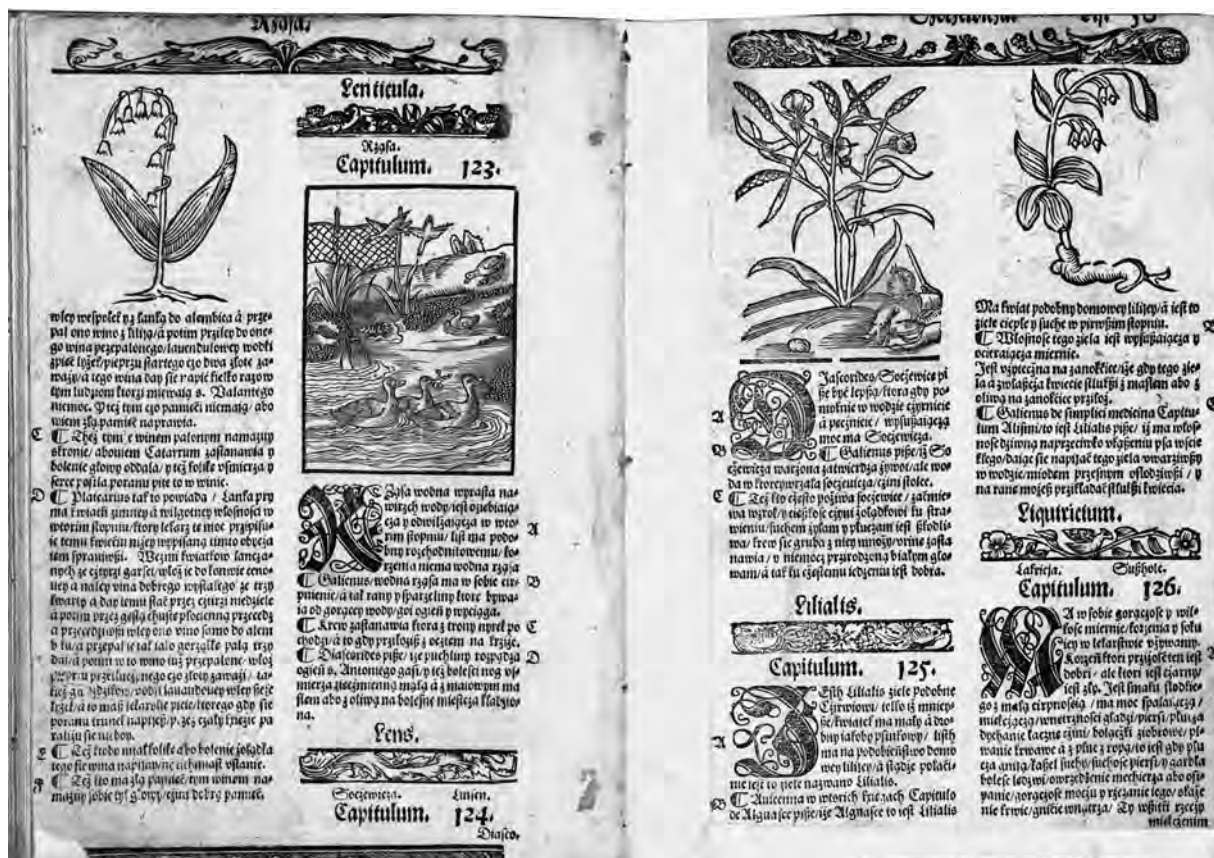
Rzęsa.

Leniticula.

Rzęsa.
Capitulum. 123.

wlep wespolek z łanką do alembica a przepal ono wino z lilią/a potim przilep do onego wina przepalonego/lawendulowep wodki ...

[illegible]

Ⓒ Thez tym'e winem palonym namazuy skronie/ abowiem Catarrum zastanawia y bolenie głowy oddala/ ...

Ⓓ Platearius tak to powiada / Łanka przy ma kwiatki zimmy a wilgotnej wlosnosci ...

Ⓔ Tez ktore niaktorikie ...

Ⓕ Tez kto ma zła pamięć/tym winem namazuy sobie ...

R Zęsa wodna wprasta nawirzch wody/iest oziębiaiąca y odwilżaiąca w wtorim stopniu/ ...

Ⓐ

Ⓑ Galienus/wodna rzęsa ma w sobie ...

Ⓒ Krew zastanawia ktora z trzony ...

Ⓓ Diascorides pisze/ ...

Lens.

Soczewicza. Lnien.
Capitulum. 124.

Diasco.

Soczewicza. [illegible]

Ⓐ D Iascorides/Soczewice pisze być lepszą/ktora gdy pomiękli w wodzie ...

Ⓑ Galienus piszę/iż Soczewicza warzona zatwierdza żywot/ ...

Ⓒ Tez kto często poziwa soczewice/ ...

Lilialis.

Capitulum. 125.

Ⓐ T Eśliż Lilialis ziele podobne Cżyrwonny/ ...

Ⓑ Ruelenna w wtorich księgach Capitulo de Algua ...

Ma kwiat podobny domowey liliey/a iest to ziele cieple y suche w pirwszim stopniu.

Mlosnosc tego ziela iest wysuszaiąca y ociraiąca miernie.

Jest użyteczna na zanokcie/ ...

Galienus de simplici medicina Capitulum Altism/ ...

Liquiricium.

Lakricia. Sußholz.
Capitulum. 126.

M A w sobie gorącość y wilgość miernie/korzenia y soku ...